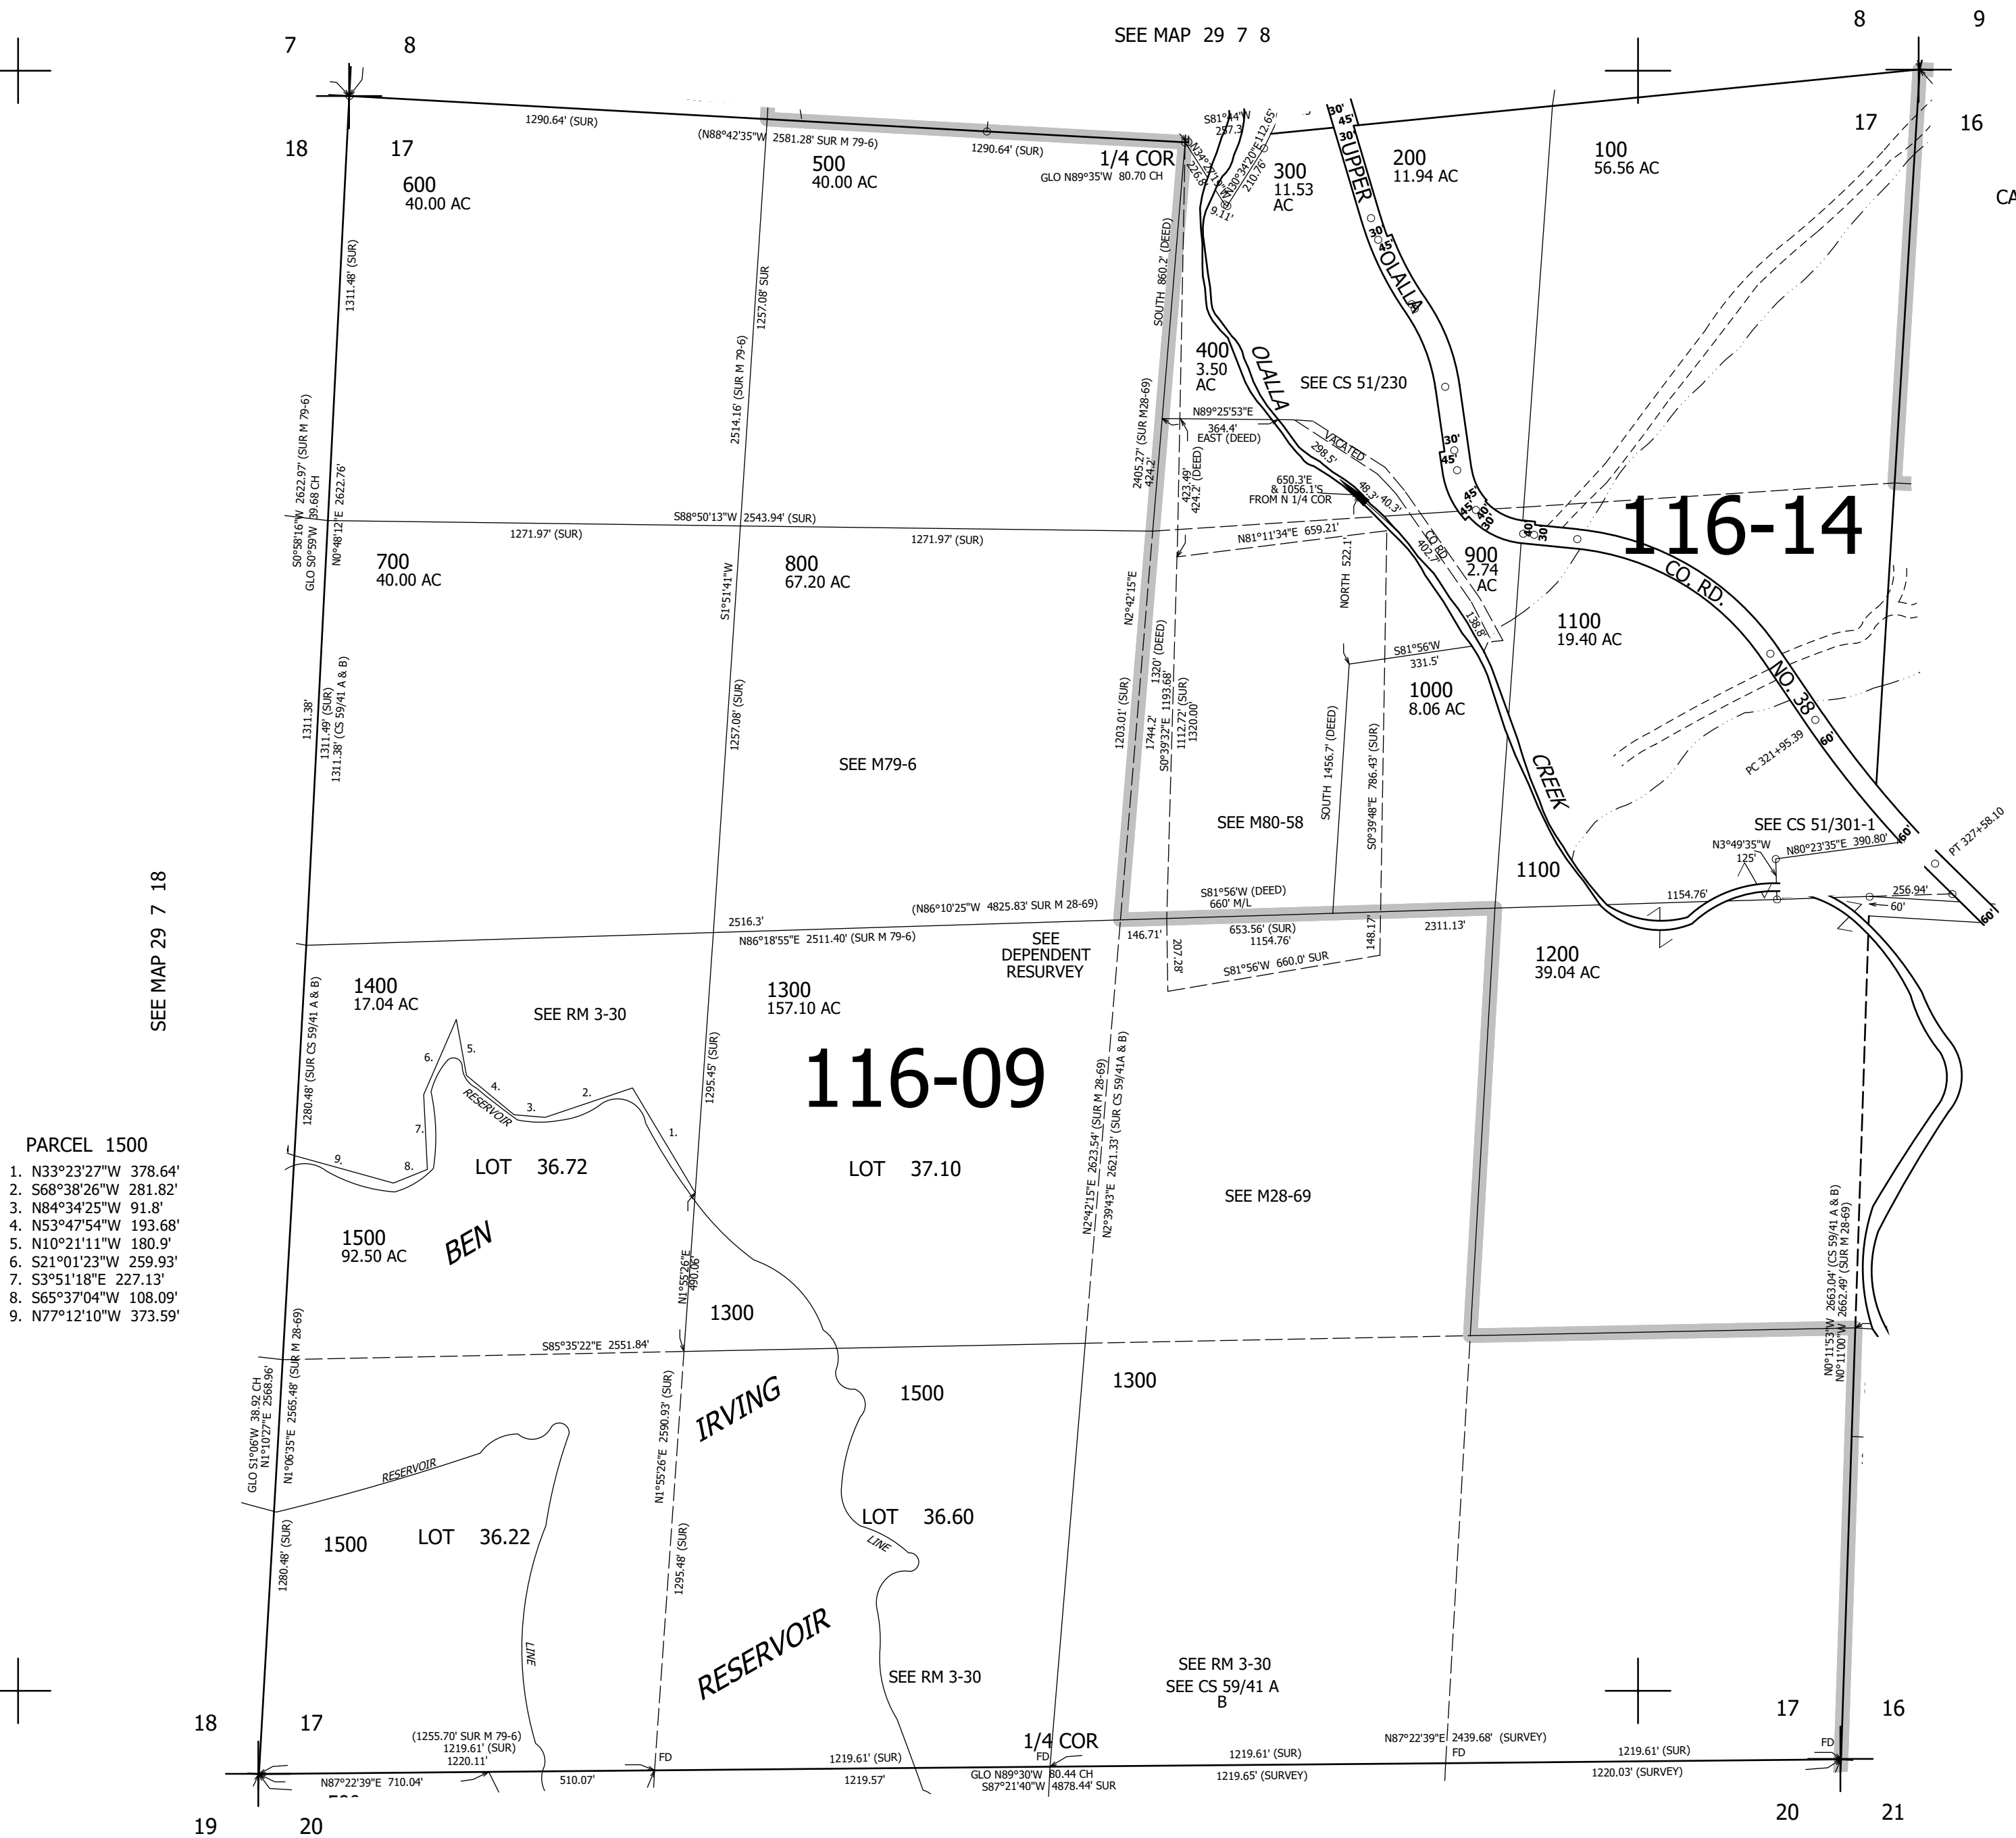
SEE MAP 29 7 8

7 8
18 17
8 9
17 16
CA

1290.64' (SUR)
(N88°42'35"W 2581.28' SUR M 79-6)
1290.64' (SUR)
1/4 COR
GLO N89°35'W 80.70 CH
S81°44'W 257.3
N34°21'W 226.8
N50°34'20"E 112.65'
210.76'
9.11'

600
40.00 AC

500
40.00 AC

300
11.53
AC

200
11.94 AC

100
56.56 AC

UPPER OLALLA

1311.48' (SUR)
1257.08' SUR
2514.16' (SUR M 79-6)
SOUTH 860.2' (DEED)

400
3.50
AC

OLALLA

SEE CS 51/230

2405.27' (SUR M28-69)
424.2'
N89°25'53"E
364.4'
EAST (DEED)
VACATED
298.5'
423.49'
424.2' (DEED)
650.3'E
& 1056.1'S
FROM N 1/4 COR
48.3' 40.3'
CO. RD.
402.'

S0°58'16"W 2622.97' (SUR M 79-6)
GLO S0°59'W 39.68 CH
N0°48'12"E 2622.76'
S88°50'13"W 2543.94' (SUR)
1271.97' (SUR)
1271.97' (SUR)
N81°11'34"E 659.21'

116-14

700
40.00 AC

800
67.20 AC

900
2.74
AC

CO. RD.

NO. 38

N2°42'15"E
NORTH 522.1'
138.8'

1100
19.40 AC

S81°56'W
331.5'

1000
8.06 AC

1311.38'
1311.49' (SUR)
1311.38' (CS 59/41 A & B)
S1°51'41"W
1257.08' (SUR)
1203.01' (SUR)
1320' (DEED)
1744.2'
S0°39'32"E 1193.68'
1112.72' (SUR)
1320.00'
SOUTH 1456.7' (DEED)
S0°39'48"E 786.43' (SUR)

SEE M79-6

SEE M80-58

CREEK

PC 321+95.39
60'

SEE CS 51/301-1
N3°49'35"W
125'
N80°23'35"E 390.80'
60'
PT 327+58.10
60'

1100

S81°56'W (DEED)
660' M/L
1154.76'
256.94'
60'
60'

SEE MAP 29 7 18

2516.3'
(N86°10'25"W 4825.83' SUR M 28-69)
N86°18'55"E 2511.40' (SUR M 79-6)
146.71'
653.56' (SUR)
1154.76'
2311.13'
207.28
148.17'
S81°56'W 660.0' SUR

SEE
DEPENDENT
RESURVEY

1200
39.04 AC

1400
17.04 AC

SEE RM 3-30

1300
157.10 AC

116-09

1280.48' (SUR CS 59/41 A & B)
6. 5.
4.
RESERVOIR
3. 2.
7.
1.
9. 8.
1295.45' (SUR)

LOT 36.72

LOT 37.10

N2°42'15"E 2623.54' (SUR M 28-69)
N2°39'43"E 2621.33' (SUR CS 59/41A & B)

SEE M28-69

PARCEL 1500
1. N33°23'27"W 378.64'
2. S68°38'26"W 281.82'
3. N84°34'25"W 91.8'
4. N53°47'54"W 193.68'
5. N10°21'11"W 180.9'
6. S21°01'23"W 259.93'
7. S3°51'18"E 227.13'
8. S65°37'04"W 108.09'
9. N77°12'10"W 373.59'

1500
92.50 AC

BEN

N1°55'26"E
490.06'

1300

N0°11'53"W 2663.04' (CS 59/41 A & B)
N0°11'00"W 2662.49' (SUR M 28-69)

S85°35'22"E 2551.84'

GLO S1°06'W 38.92 CH
N1°10'27"E 2568.96'
N1°06'35"E 2565.48' (SUR M 28-69)

IRVING

1500

1300

N1°55'26"E 2590.93' (SUR)

RESERVOIR

LOT 36.60

1500

LOT 36.22

1280.48' (SUR)

1295.48' (SUR)

LINE

LINE

RESERVOIR

SEE RM 3-30

SEE RM 3-30
SEE CS 59/41 A
B

18 17
17 16

(1255.70' SUR M 79-6)
1219.61' (SUR)
1220.11'
FD
1219.61' (SUR)
1/4 COR
FD
1219.61' (SUR)
N87°22'39"E 2439.68' (SURVEY)
FD
1219.61' (SUR)
FD
N87°22'39"E 710.04'
510.07'
1219.57'
GLO N89°30'W 80.44 CH
S87°21'40"W 4878.44' SUR
1219.65' (SURVEY)
1220.03' (SURVEY)

19 20
20 21